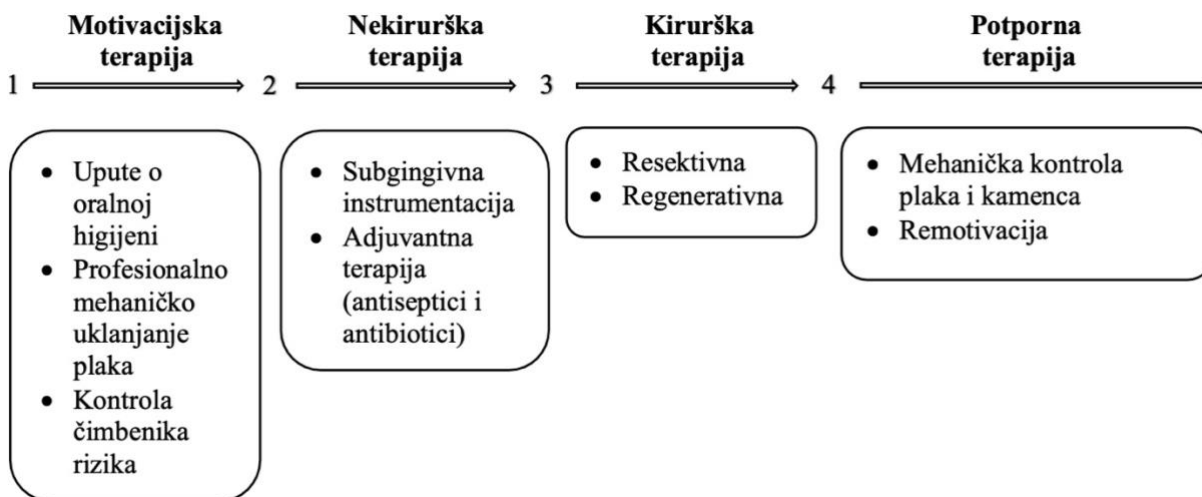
1 Motivacijska terapija 2 Nekirurška terapija 3 Kirurška terapija 4 Potporna terapija

- Upute o oralnoj higijeni
- Profesionalno mehaničko uklanjanje plaka
- Kontrola čimbenika rizika

- Subgingivna instrumentacija
- Adjuvantna terapija (antiseptici i antibiotici)

- Resektivna
- Regenerativna

- Mehanička kontrola plaka i kamenca
- Remotivacija